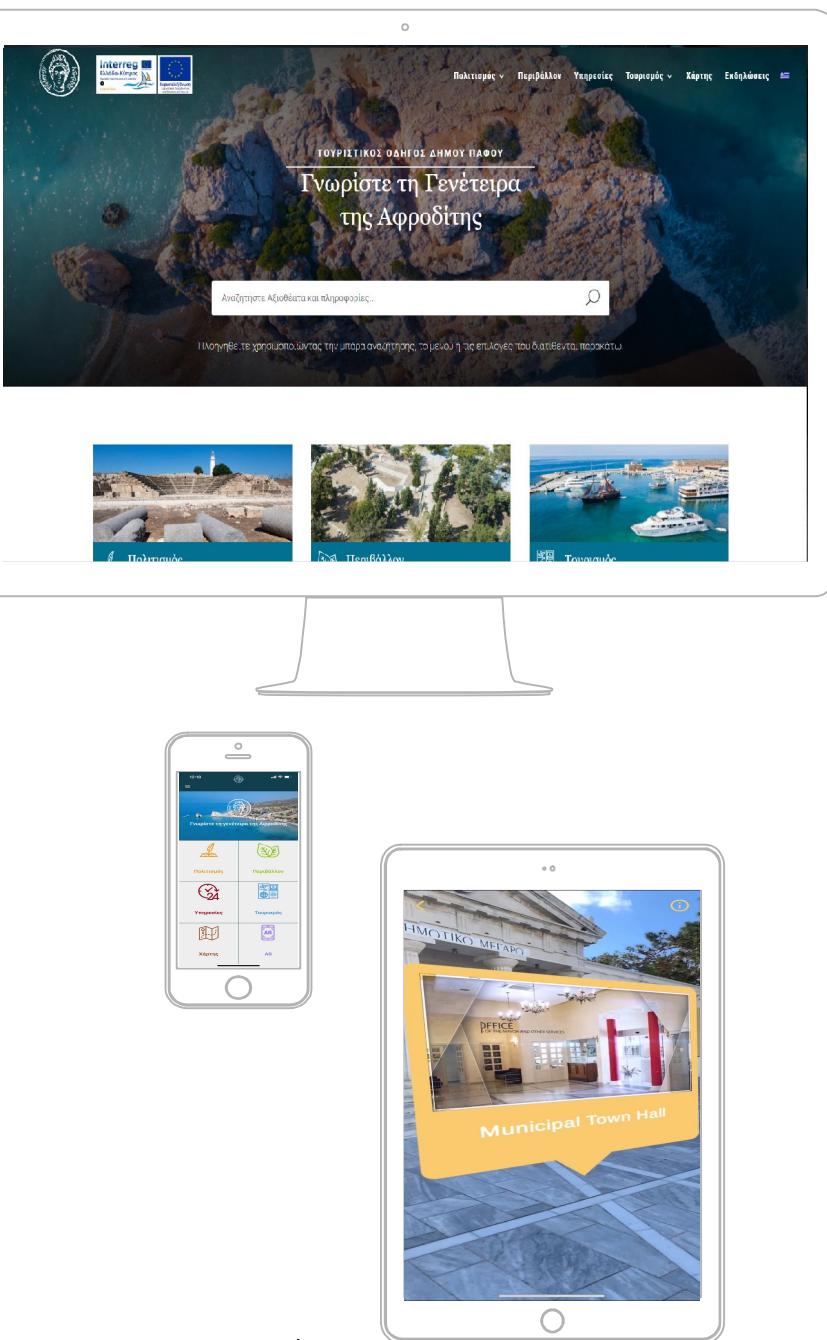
Interreg
Ελλάδα-Κύπρος

Πολιτισμός ∨ Περιβάλλον Υπηρεσίες Τουρισμός ∨ Χάρτης Εκδηλώσεις

ΤΟΥΡΙΣΤΙΚΟΣ ΟΔΗΓΟΣ ΔΗΜΟΥ ΠΑΦΟΥ

Γνωρίστε τη Γενέτειρα της Αφροδίτης

Αναζητηστε Αξιοθέατα και πληροφορίες...

Πλοηγηθείτε χρησιμοποιώντας την μπάρα αναζήτησης, το μενού ή τις επιλογές που διατίθενται παρακάτω

Πολιτισμός
Περιβάλλον
Τουρισμός

Γνωρίστε τη γενέτειρα της Αφροδίτης
Πολιτισμός
Περιβάλλον
Υπηρεσίες
Τουρισμός
Χάρτης
AR

ΔΗΜΟΤΙΚΟ ΜΕΓΑΡΟ
OFFICE OF THE MAYOR AND OTHER SERVICES
Municipal Town Hall